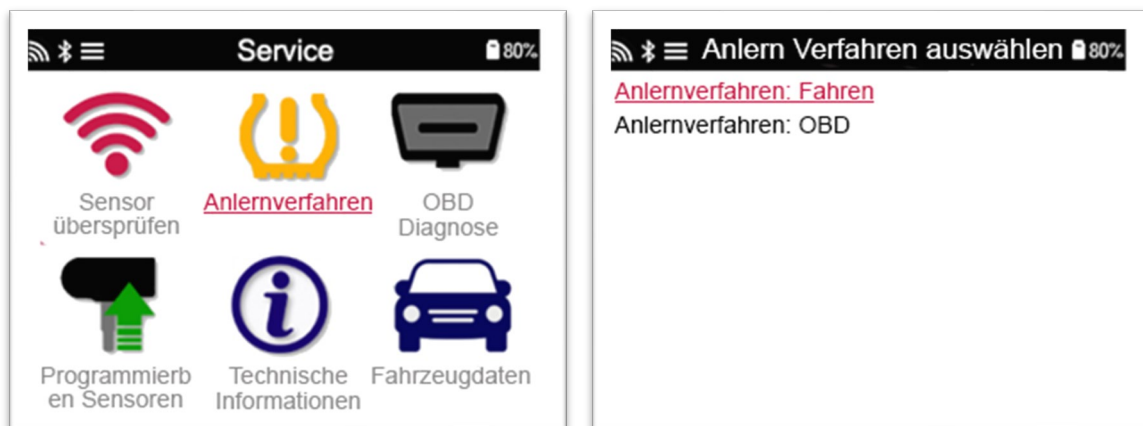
Service 80%

Sensor übersprüfen

Anlernverfahren

OBD Diagnose

Programmierb en Sensoren

Technische Informationen

Fahrzeugdaten

Anlern Verfahren auswählen 80%

Anlernverfahren: Fahren

Anlernverfahren: OBD